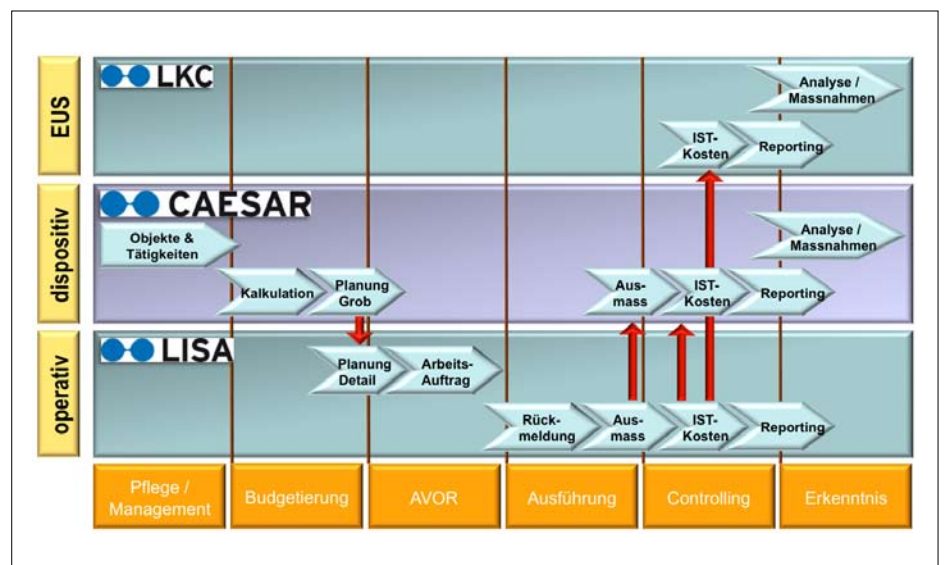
EUS

LKC

Analyse / Massnahmen

IST-Kosten

Reporting

dispositiv

CAESAR

Objekte & Tätigkeiten

Analyse / Massnahmen

Kalkulation

Planung Grob

Ausmass

IST-Kosten

Reporting

operativ

LISA

Planung Detail

Arbeits-Auftrag

Rückmeldung

Ausmass

IST-Kosten

Reporting

| Pflege / Management | Budgetierung | AVOR | Ausführung | Controlling | Erkenntnis |
|---|---|---|---|---|---|